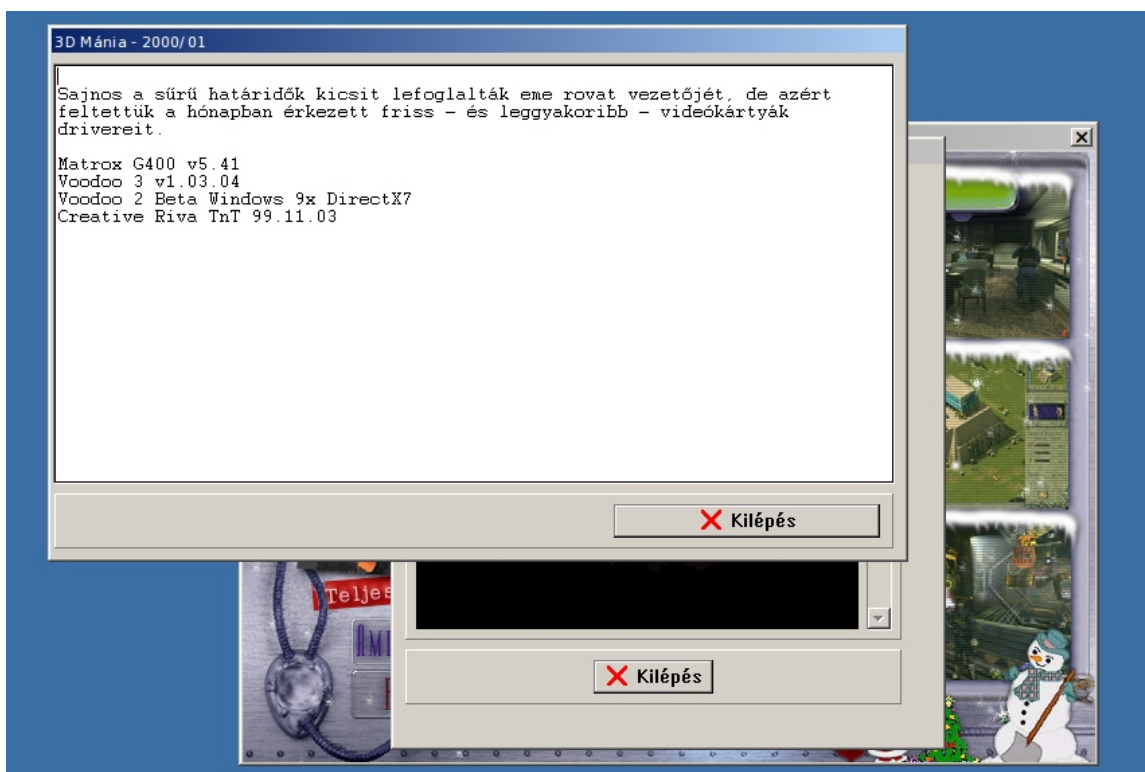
3D Mánia - 2000/01

Sajnos a sűrű határidők kicsit lefoglalták eme rovat vezetőjét, de azért feltettük a hónapban érkezett friss – és leggyakoribb – videókártyák drivereit.

Matrox G400 v5.41
Voodoo 3 v1.03.04
Voodoo 2 Beta Windows 9x DirectX7
Creative Riva TnT 99.11.03

Kilépés

Teljes

Kilépés